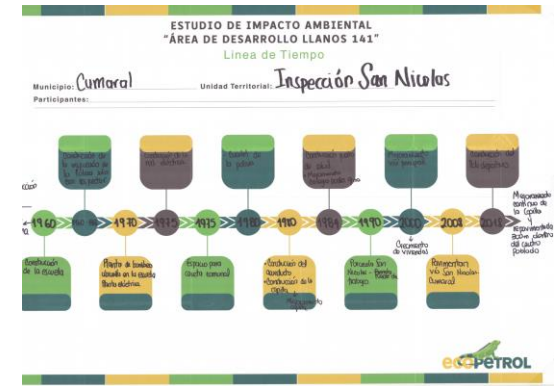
ESTUDIO DE IMPACTO AMBIENTAL
"ÁREA DE DESARROLLO LLANOS 141"

Línea de Tiempo

Municipio: Cumaral
Unidad Territorial: Inspección San Nicolas
Participantes:

1960
Construcción de la escuela

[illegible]
Construcción de la vía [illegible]

1970
Planta de bombeo ubicada en la escuela Planta eléctrica

1975
Construcción de la red eléctrica

1975
Espacio para salón comunal

1980
Puesto de la policía

1980
Construcción del acueducto
Construcción de la capilla
Mejoramiento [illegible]

1984
Construcción puesto de salud
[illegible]

1990
Poliducto San Nicolas - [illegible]

2000
Mejoramiento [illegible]
Crecimiento de vivienda

2004
Pavimentación vía San Nicolas - Cumaral

2010
Construcción del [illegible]
Mejoramiento estético de la capilla y mejoramiento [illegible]

ECOPETROL